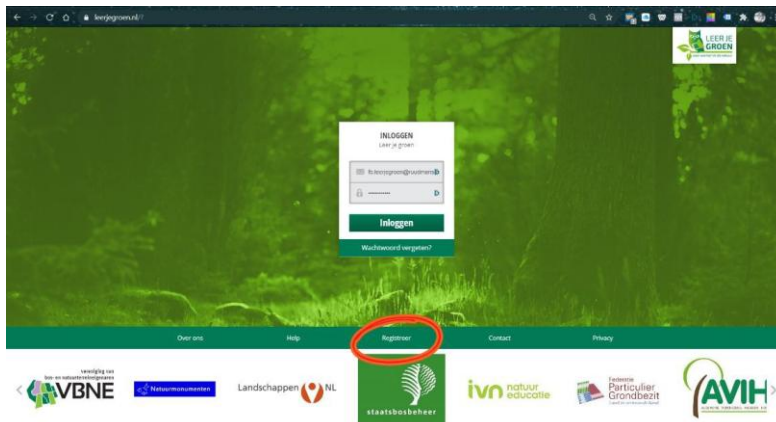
leerjegroen.nl

LEER JE GROEN

INLOGGEN
Leer je groen

fb.leerjegroen@ruudmens

••••••••••

Inloggen

Wachtwoord vergeten?

Over ons
Help
Registreer
Contact
Privacy

vereniging van bos- en natuurterreineigenaren VBNE

Natuurmonumenten

Landschappen NL

staatsbosbeheer

ivn natuur educatie

Federatie Particulier Grondbezit

AVIH